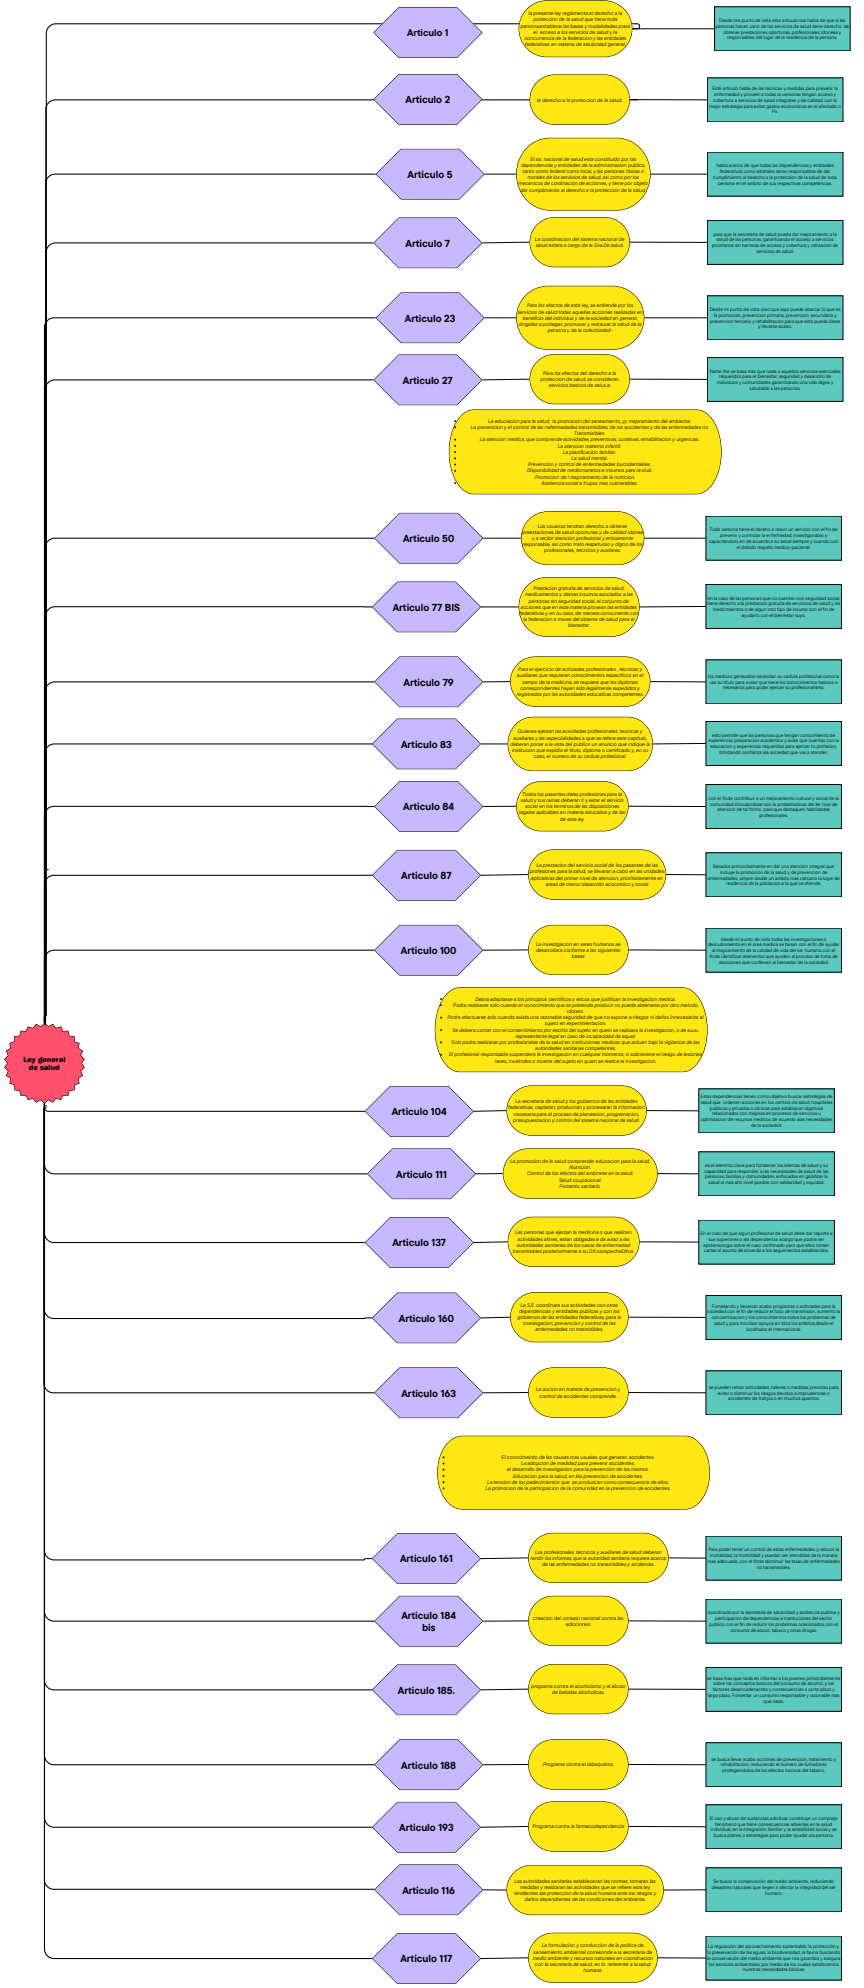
Ley general de salud

Articulo 1
la presente ley reglamenta el derecho a la proteccion de la salud que tiene toda persona,establece las bases y modalidades para el acceso a los servicios de salud y la concurrencia de la federacion y las entidades federativas en materia de salubridad general
Desde mis punto de vista este articulo nos habla de que a las personas hacen usos de los servicios de salud tiene derecho, de obtener prestaciones oportunas, profesionales, idoneas y responsables del lugar de la residencia de la persona.

Articulo 2
el derecho a la proteccion de la salud
Este articulo habla de las tecnicas y medidas para prevenir la enfermedad y proveer a todas la personas tengan acceso y cobertura a servicios de salud integrales y de calidad, con la mayor estrategia para evitar gastos economicos en el afectado o Fs.

Articulo 5
El sis. nacional de salud esta constituido por las dependencias y entidades de la administracion publica, tanto como federal como local, y las personas fisicas o morales de los servicios de salud, asi como por los mecanicos de cordinacion de acciones, y tiene por objeto dar cumplimiento al derecho a la proteccion de la salud
habla acerca de que todas las dependencias y entidades federativas como estatales seran responsables de dar cumplimiento al derecho a la proteccion de la salud de toda persona en el ambito de sus respectivas competencias.

Articulo 7
La coordinacion del sistema nacional de salud estara a cargo de la Sria.De salud.
para que la secretaria de salud pueda dar mejoramiento a la salud de las personas, garantizando el acceso a servicios prioritarios sin barreras de acceso, cobertura y utilizacion de servicios de salud.

Articulo 23
Para los efectos de esta ley, se entiende por los servicios de salud todas aquellas acciones realizadas en beneficio del individuo y de la sociedad en general, dirigidas a proteger, promover y restaurar la salud de la persona y de la colectividad-
Desde mi punto de vista creo que ayu puede abarcar lo que es la promocion, prevencion primaria, prevencion secundaria y prevencion terciaria y rehabilitacion para que esto pueda darse y llevarse acabo.

Articulo 27
Para los efectos del derecho a la proteccion de la salud, se consideran servicios basicos de salud a
Nome the se basa mas que nada a aquellos servicios esenciales requeridos para el bienestar, seguridad y desarrollo de individuos y comunidades garantizando una vida digna y saludable a las personas.

La educacion para la salud, la promocion del saneamiento, y mejoramiento del ambiente
La prevencion y el control de las enfermedades transmisibles; de los accidentes y de las enfermedades no Transmisibles.
La atencion medica, que comprende actividades preventivas, curativas, rehabilitacion y urgencias.
La atencion materno infantil.
La planificacion familiar.
La salud mental.
Prevencion y control de enfermedades bucodentales.
Disponibilidad de medicamentos e insumos para la slud
Promocion del mejoramiento de la nutricion.
Asistencia social a frupos mas culnerables

Articulo 50
Los usuarios tendran derecho a obtener prestaciones de salud oportunas y de calidad idonea y a recibir atencion profesional y eticamente responsable, as como trato respetuoso y digno de los profesionales, tecnicos y auxiliares.
Toda persona tiene el dereho a recivir un servicio con el fin de prevenir y controlar la enfermedad, investigandp y capacitandolo en acuerdo a su salud siempre y cuando con el debido respeto medico-paciente.

Articulo 77 BIS
Prestacion gratuita de servicios de salud, medicamentos y demas insumos asociados a las personas sin seguridad social, el conjunto de acciones que en esta materia provean las entidades federativas y en su caso, de manera concurrente con la federacion a traves del sistema de salud para el bienestar.
en la caso de las personas que no cuentan con seguridad social, tiene derecho a la prestacion gratuita de servicios de salud y de medicamentos o de algun otro tipo de insumo con el fin de ayudarlo con el bienestar suyo.

Articulo 79
Para el ejercicio de actividades profesionales , tecnicas y auxiliares que requieran conocimientos especificos en el campo de la medicina, se requiere que los diplomas correspondientes hayan sido legalmente expedidos y registrados por las autoridades educativas competentes.
los medicos generales necesitan su cedula profesional como lo es su titulo para avalar que tiene los conocimientos basicos y necesarios para poder ejercer su profesionalismo.

Articulo 83
Quienes ejerzan las actividades profesionales, tecnicas y auxiliares y las especialidades a que se refiere este capitulo, deberan poner a la vista del publico un anuncio que indique la institucion que expidio el titulo, diploma o certificado y, en su caso, el numero de su cedula profesional
esto permite que las personas que tengan conocimiento de experiencia, preparacion academica y sepan que cuentas con la educacion y experiencia requeridas para ejercer tu profesion, brindando confianza en sociedad que vas a atender.

Articulo 84
Todos los pasantes delas profesiones para la salud y sus ramas deberan ir y estar el servicio social en los terminos de las disposiciones legales aplicables en materia educativa y de las de esta ley
con el finde contribuir a un mejoramiento cultural y social de la comunidad involucrandose con la proeeminencias del fer nive de atencion de tal forma para que desraquen habilidades profesionales.

Articulo 87
La prestacion del servicio social de los pasantes de las profesiones para la salud, se llevaran a cabo en las unidades aplicativas del primer nivel de atencion, prioritariamente en areas de menor desarrollo economico y social
Basados primordialmente en dar una atencion integral que incluye la promocion de la salud y de prevencion de enfermedades, simpre desde un ambito mas cercano al lugar de residencia de la poblacion a la que se atiende.

Articulo 100
La investigacion en seres humanos se desarrollara conforme a las siguientes bases
desde mi punto de vista todas las investigaciones o descubrimiento en el area medica se basan con el fin de ayudar al mejoramiento de la calidad de vida de ser humano con el finde identificar elementos que ayuden al proceso de toma de desiciones que contieven al bienestar de la sociedad.

Debra adaptarse a los principios cientificos y eticos que justifican la investigacion medica.
Podra realizarse solo cuando el conocimiento que se pretenda producir no pueda obtenerse por otro metodo idoneo.
Podra efectuarse solo cuando exista una razonable seguridad de que no expone a riesgos ni daños innecesarios al sujeto en experimentacion.
Se debera contar con el consentimiento por escrito del sujeto en quien se realizara la investigacion, o de suuu representante legal en caso de incapacidad de aquel.
Solo podra realizarse por profesionales de la salud en instituciones medicas que actuen bajo la vigilancia de las autoridades sanitarias competentes.
El profesional responsable suspendera la investigacion en cualquier momento, si sobreviene el riesgo de lesiones raves, invalides o muerte del sujeto en quien se realice la investigacion.

Articulo 104
La secretaria de salud y los gobiernos de las entidades federativas, captaran, produciran y procesaran la informacion necesaria para el proceso de planeacion, programacion, presupuestacion y control del sistema nacional de salud.
Estas dependencias tienen como objetivo buscar estrategias de salud que ordenen acciones en los centros de salud, hospitales publicos y privados o clinicas para establecer objetivos relacionados con mejoras en procesos de servicio y optimizacion de recursos medicos de acuerdo alas necesidades de la sociedad.

Articulo 111
La promocion de la salud comprende educacion para la salud.
Nutricion.
Control de los efectos del ambiente en la salud.
Salud ocupacional.
Fomento sanitario.
es el elemento clave para fortalecer los sitemas de salud y su capacidad para responder a las necesidades de salud de las personas, familias y comunidades, enfocados en garatizar la salud al mas alto nivel posible con seiduridad y equidad.

Articulo 137
Las personas que ejerzan la medicina o que realicen actividades afines, estan obligadas a dar aviso a las autoridades sanitarias de los casos de enfermedad transmisibles posteriormente a su DX osospechaDXco.
En el caso de que algun profesional de salud debe dar reporte a las superiores y de dependencia asegu que podria ser epidemiologia sobre el caso confirmado para que ellos tomen cartas el asunto de acuerdo a los seguimientos establecidos.

Articulo 160
La SS. coordinara sus actividades con otras dependencias y entidades publicas y con los gobiernos de las entidades federativas, para la investigacion, prevencion y control de las enfermedades no trasmisibles.
Fomentando y llevando acabo programas o activades para la sociedad con el fin de reducir el foco de transmision, aumento la concientizacion y los conocimientos sobre los problemas de salud y para movilizar apoyos en todos los ambitos desde el localhasta el internacional.

Articulo 163
La accion en materia de prevencion y control de accidentes comprende
se pueden relizar actividades, talleres o medidas previstas para evitar o disminuir los riesgos llevidos a imprudencias o accidentes de trabajo o en muchos aspectos.

El conocimiento de las causas mas usuales que generan accidentes.
La adopcion de medidad para prevenir accidentes.
el desarrollo de investigacion para la prevencion de los mismos.
Educacion para la salud, en los prevencion de accidentes.
La tencion de los padecimientos que se producen como consecuencia de ellos.
La promocion de la participacion de la comunidad en la prevencion de accidentes.

Articulo 161
Los profesionales, tecnicos y auxiliares de salud deberan rendir los informes que la autoridad sanitaria requiera acerca de las enfermedades no transmisibles y sindemias.
Para poder tener un control de estas enfermedades y reducir la mortalidad, la morbilidad y puedan ser atendidas de la manera mas adecuada, con el finde disminuir las tasas de enfermedades no transmisibles.

Articulo 184 bis
creacion del consejo nacional contra las adiciones
coordinado por la secretaria de saludridad a extremo publica y participacion de dependencias e instituciones del sector publico con el fin de reducir los problemas ocasionados con el consumo de alcool, tabaco y otras drogas.

Articulo 185.
programa contra el alcoholismo y el abuso de bebidas alcoholicas
se basa mas que nada en informar a los jovenes primordialmente sobre los conceptos basicos del consumo de alcohol, y los factores desencadenantes y consecuencias a corto plazo y largo plazo. Fomentar un consumo responsable y razonable mas que nada.

Articulo 188
Programa contra el tabaquismo
se busca llevar acabo acciones de prevencion, tratamiento y rehabilitacion, reduciendo el numero de fumadores protegiendolos de los efectos nocivos del tabaco.

Articulo 193
Programa contra la farmacodependencia
El uso y abuso de sustancias adictivas constituye un complejo fenomeno que tiene consecuencias adversas en la salud individual, en la integracion familiar y la estabilidad social y se busca planes o estrategias para poder ayudar ala persona.

Articulo 116
Las autoridades sanitarias estableceran las normas, tomaran las medidas y realizaran las actividades que se refiere esta ley tendientes ala proteccion de la salud humana ante los riesgos y daños dependientes de las condiciones del ambiente.
Se busca la conservacion del medio ambiente, reduciendo desastres naturales que llegan a afectar la integridad del ser humano.

Articulo 117
La formulacion y conduccion de la politica de saneamiento ambiental corresponde a la secretaria de medio ambiente y recursos naturales en coordinacion con la secretaria de salud, en lo referente a la salud humana.
La regulacion del aprovechamiento sustentable, la proteccion y la preservacion de las aguas, la biodiversidad, la fauna buscando la conservacion del medio ambiente que nos garantiza y aseguran los servicios ambientales, por medio de los cuales satisfacemos nuestras necesidades basicas.